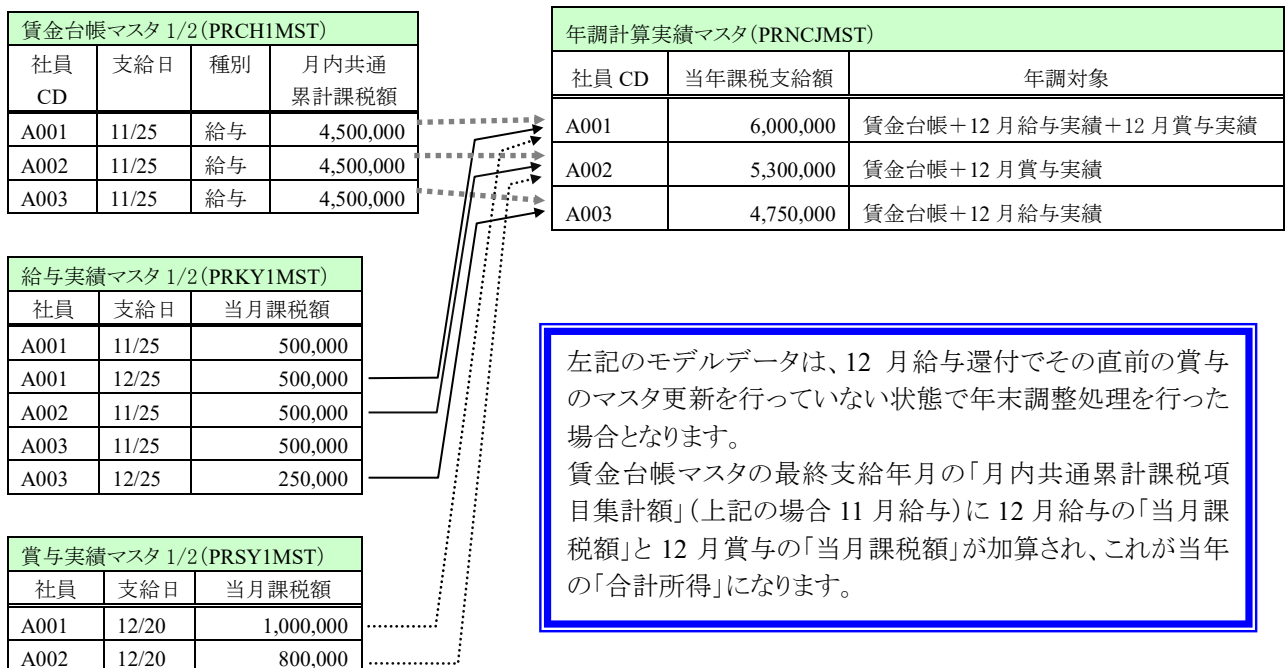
| 賃金台帳マスタ 1/2(PRCH1MST) | | | |
|---|---|---|---|
| 社員 CD | 支給日 | 種別 | 月内共通 累計課税額 |
| A001 | 11/25 | 給与 | 4,500,000 |
| A002 | 11/25 | 給与 | 4,500,000 |
| A003 | 11/25 | 給与 | 4,500,000 |

| 年調計算実績マスタ(PRNCJMST) | | |
|---|---|---|
| 社員 CD | 当年課税支給額 | 年調対象 |
| A001 | 6,000,000 | 賃金台帳+12 月給与実績+12 月賞与実績 |
| A002 | 5,300,000 | 賃金台帳+12 月賞与実績 |
| A003 | 4,750,000 | 賃金台帳+12 月給与実績 |

| 給与実績マスタ 1/2(PRKY1MST) | | |
|---|---|---|
| 社員 | 支給日 | 当月課税額 |
| A001 | 11/25 | 500,000 |
| A001 | 12/25 | 500,000 |
| A002 | 11/25 | 500,000 |
| A003 | 11/25 | 500,000 |
| A003 | 12/25 | 250,000 |

左記のモデルデータは、12 月給与還付でその直前の賞与のマスタ更新を行っていない状態で年末調整処理を行った場合となります。
賃金台帳マスタの最終支給年月の「月内共通累計課税項目集計額」(上記の場合 11 月給与)に 12 月給与の「当月課税額」と 12 月賞与の「当月課税額」が加算され、これが当年の「合計所得」になります。

| 賞与実績マスタ 1/2(PRSY1MST) | | |
|---|---|---|
| 社員 | 支給日 | 当月課税額 |
| A001 | 12/20 | 1,000,000 |
| A002 | 12/20 | 800,000 |